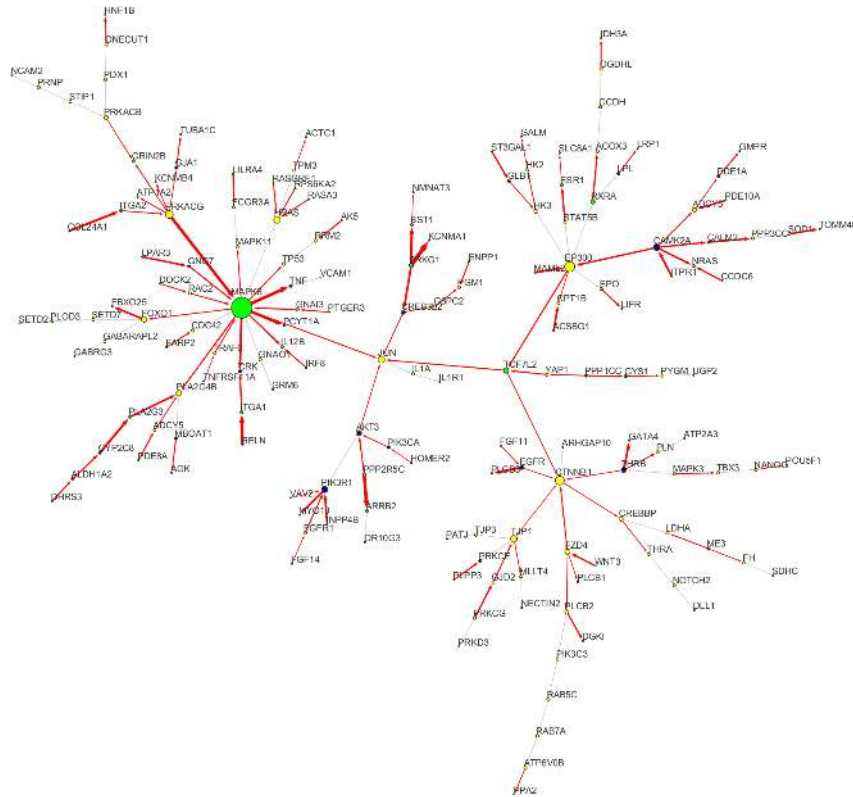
HNF1B
ONECUT1
PDX1
NCAM2
PRNP
STIP1
PRKACB
TUBA1C
GRIN2B
GJA1
KCNMB4
ATP2A2
ITGA2
PRKACG
COL24A1
ACTC1
TPM3
LILRA4
RASGRF1
RPS6KA2
FCGR3A
RASA3
HRAS
AK5
MAPK11
PRKG2
TP53
VCAM1
TNF
LPAR3
GNB7
DOCK2
RAC2
MAPK8
FBXO25
SETD2
PLOD3
SETD7
FOXO1
GNAI3
PTGER3
PCYT1A
GABARAPL2
CDC42
GABRG3
FARP2
IL12B
IRF6
TNFRSF11A
CRK
GNAO1
GRM6
PLA2G4B
ITGA1
PLA2G3
ADCY5
RELN
MBOAT1
CYP2C8
PDE8A
ACK
ALDH1A2
DHRS3
NMNAT3
BST1
KCNMA1
PRKG1
ENPP1
CREB3L2
CSPC2
JUN
IL1A
IL1R1
AKT3
PIK3CA
HOMER2
PIK3R1
PPP2R5C
VAV2
ARRB2
FGFR1
NPP4B
OR10G3
FGF14
IDH3A
OGDHL
SALM
OGDH
ST3GAL1
SLC8A1
ACOX3
LRP1
HK2
GLB1
ESR1
RXRA
LPL
HK3
STAT5B
GMPR
PDE1A
ADCY3
PDE10A
CAMK2A
CALM2
PPP3CC
SOD1
TOMM40
MAML1
EP300
NRAS
ITPR1
CCDC6
EPO
LIFR
GPT1B
ACSBG1
TCF7L2
YAP1
PPP1CC
GYS1
PYGM
UGP2
FGF11
ARHGAP10
GATA4
ATP2A3
EGFR
PLN
PLCB3
CTNNB1
ERBB
MAPK3
TBX3
NANOG
POU5F1
CREBBP
LDHA
ME3
FH
THRA
SDHC
NOTCH2
DLL1
PATJ
TJP3
TJP1
FZD4
PRKCE
WNT3
PLPP3
GJD2
MLLT4
PLCB1
PRKCG
NECTIN2
PLCB2
DGKI
PRKD3
PIK3C3
RAB5C
RAB7A
ATP6V0B
PPA2